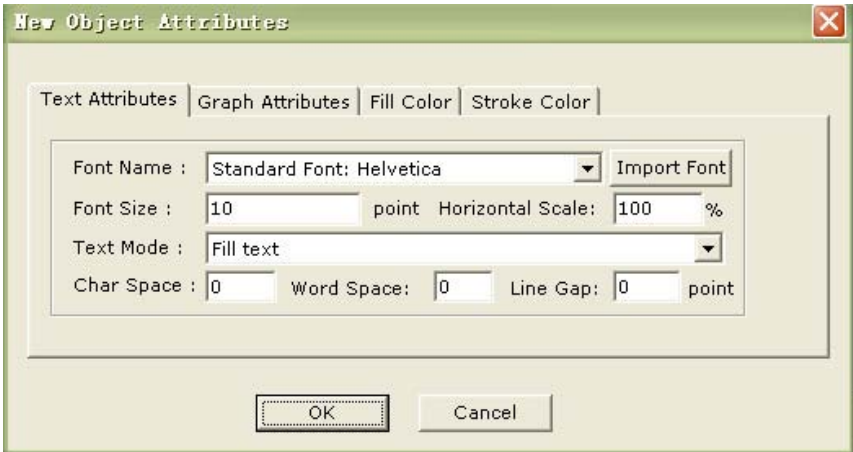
New Object Attributes

Text Attributes | Graph Attributes | Fill Color | Stroke Color

Font Name : Standard Font: Helvetica Import Font

Font Size : 10 point Horizontal Scale: 100 %

Text Mode : Fill text

Char Space : 0 Word Space: 0 Line Gap: 0 point

OK Cancel